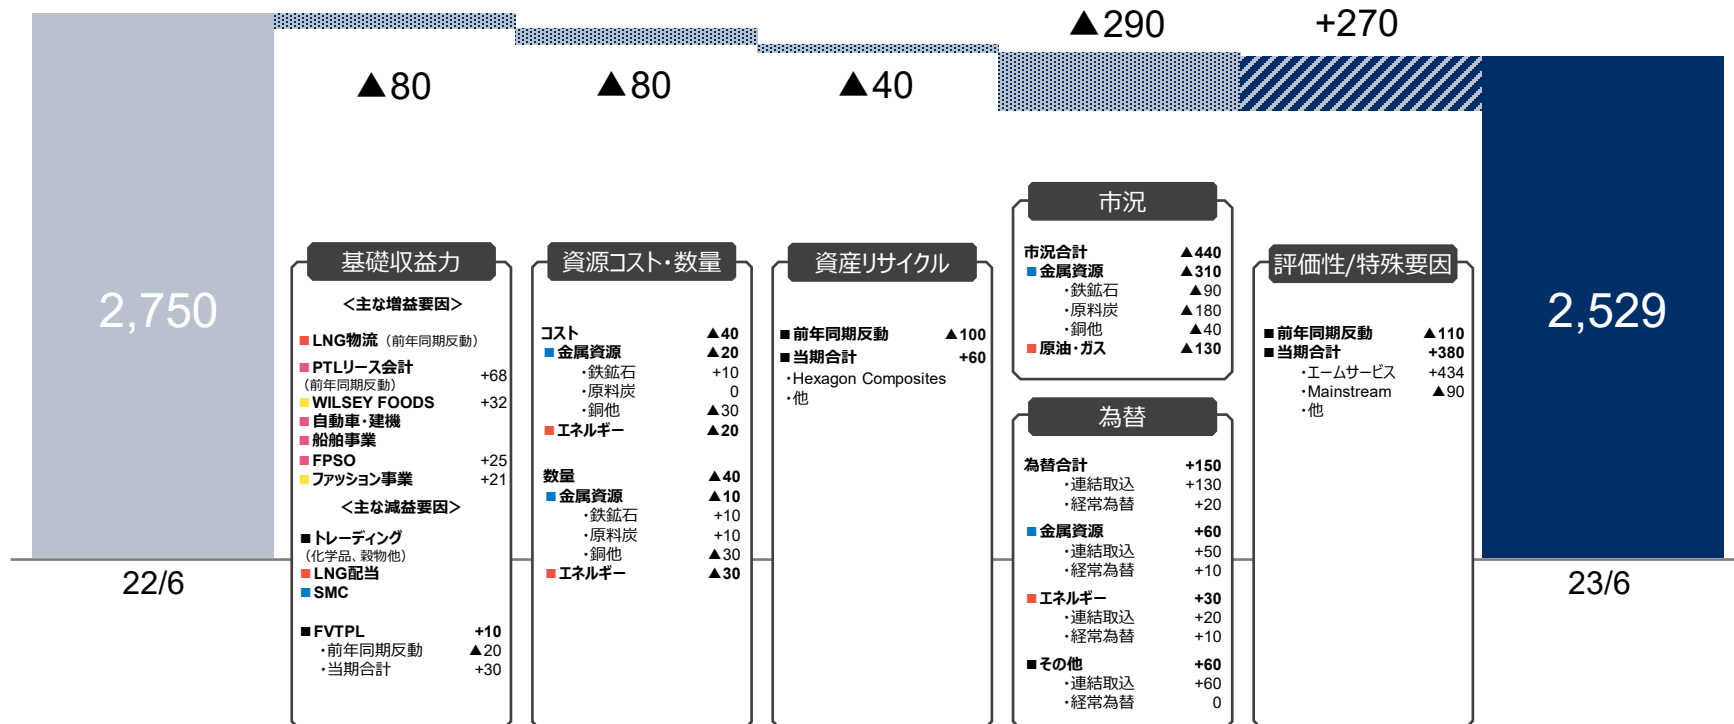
▲290　+270

▲80　▲80　▲40

2,750

22/6

基礎収益力

<主な増益要因>

■LNG物流（前年同期反動）

■PTLリース会計（前年同期反動） +68

■WILSEY FOODS +32

■自動車・建機

■船舶事業

■FPSO +25

■ファッション事業 +21

<主な減益要因>

■トレーディング（化学品、穀物他）

■LNG配当

■SMC

■FVTPL +10
・前年同期反動 ▲20
・当期合計 +30

資源コスト・数量

コスト ▲40
■金属資源 ▲20
・鉄鉱石 +10
・原料炭 0
・銅他 ▲30
■エネルギー ▲20

数量 ▲40
■金属資源 ▲10
・鉄鉱石 +10
・原料炭 +10
・銅他 ▲30
■エネルギー ▲30

資産リサイクル

■前年同期反動 ▲100
■当期合計 +60
・Hexagon Composites
・他

市況

市況合計 ▲440
■金属資源 ▲310
・鉄鉱石 ▲90
・原料炭 ▲180
・銅他 ▲40
■原油・ガス ▲130

為替

為替合計 +150
・連結取込 +130
・経常為替 +20
■金属資源 +60
・連結取込 +50
・経常為替 +10
■エネルギー +30
・連結取込 +20
・経常為替 +10
■その他 +60
・連結取込 +60
・経常為替 0

評価性/特殊要因

■前年同期反動 ▲110
■当期合計 +380
・エームサービス +434
・Mainstream ▲90
・他

2,529

23/6